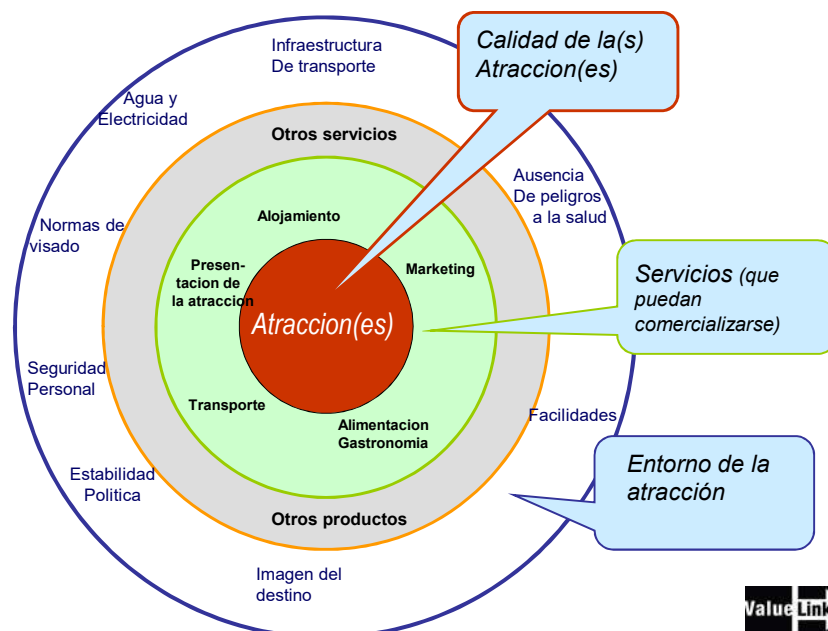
Infraestructura
De transporte

Agua y
Electricidad

Normas de
visado

Seguridad
Personal

Estabilidad
Politica

Imagen del
destino

Ausencia
De peligros
a la salud

Facilidades

Otros servicios

Otros productos

Alojamiento

Presentacion de
la atraccion

Marketing

Transporte

Alimentacion
Gastronomia

Atraccion(es)

Calidad de la(s)
Atraccion(es)

Servicios (que
puedan
comercializarse)

Entorno de la
atracción

ValueLinks